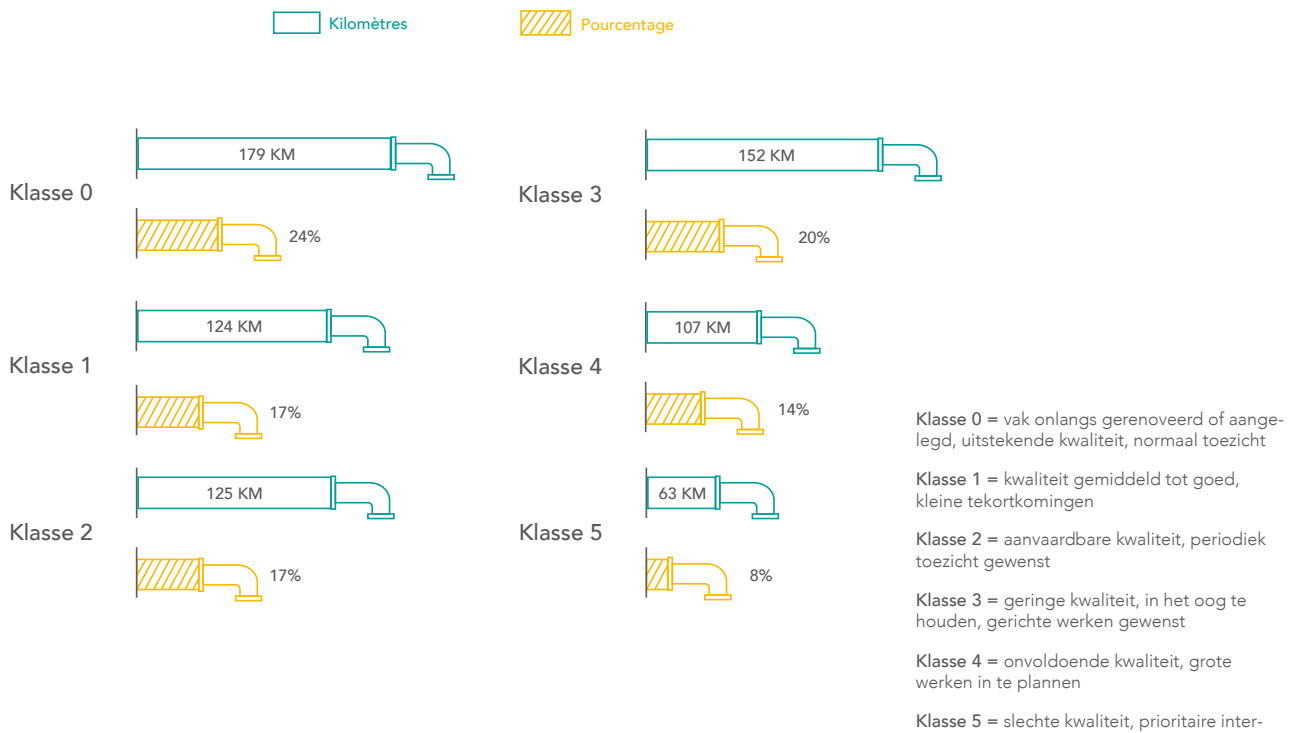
Kilomètres

Pourcentage

Klasse 0

179 KM

24%

Klasse 1

124 KM

17%

Klasse 2

125 KM

17%

Klasse 3

152 KM

20%

Klasse 4

107 KM

14%

Klasse 5

63 KM

8%

Klasse 0 = vak onlangs gerenoveerd of aangelegd, uitstekende kwaliteit, normaal toezicht

Klasse 1 = kwaliteit gemiddeld tot goed, kleine tekortkomingen

Klasse 2 = aanvaardbare kwaliteit, periodiek toezicht gewenst

Klasse 3 = geringe kwaliteit, in het oog te houden, gerichte werken gewenst

Klasse 4 = onvoldoende kwaliteit, grote werken in te plannen

Klasse 5 = slechte kwaliteit, prioritaire inter-